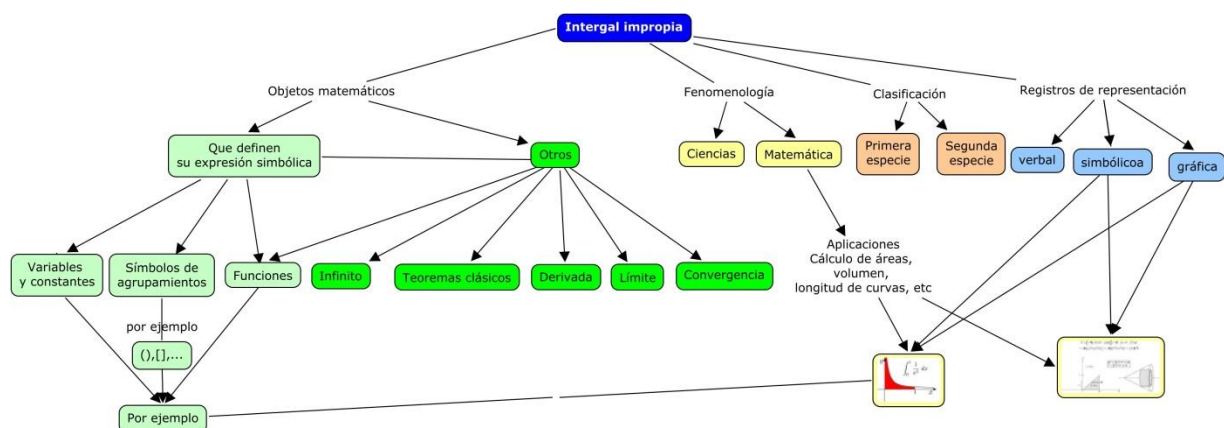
Intergal impropia

Objetos matemáticos

Fenomenología

Clasificación

Registros de representación

Que definen su expresión simbólica

Otros

Ciencias

Matemática

Primera especie

Segunda especie

verbal

simbólicoa

gráfica

Variables y constantes

Símbolos de agrupamientos

Funciones

Infinito

Teoremas clásicos

Derivada

Límite

Convergencia

Aplicaciones Cálculo de áreas, volumen, longitud de curvas, etc

por ejemplo

(),[],...

Por ejemplo

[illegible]